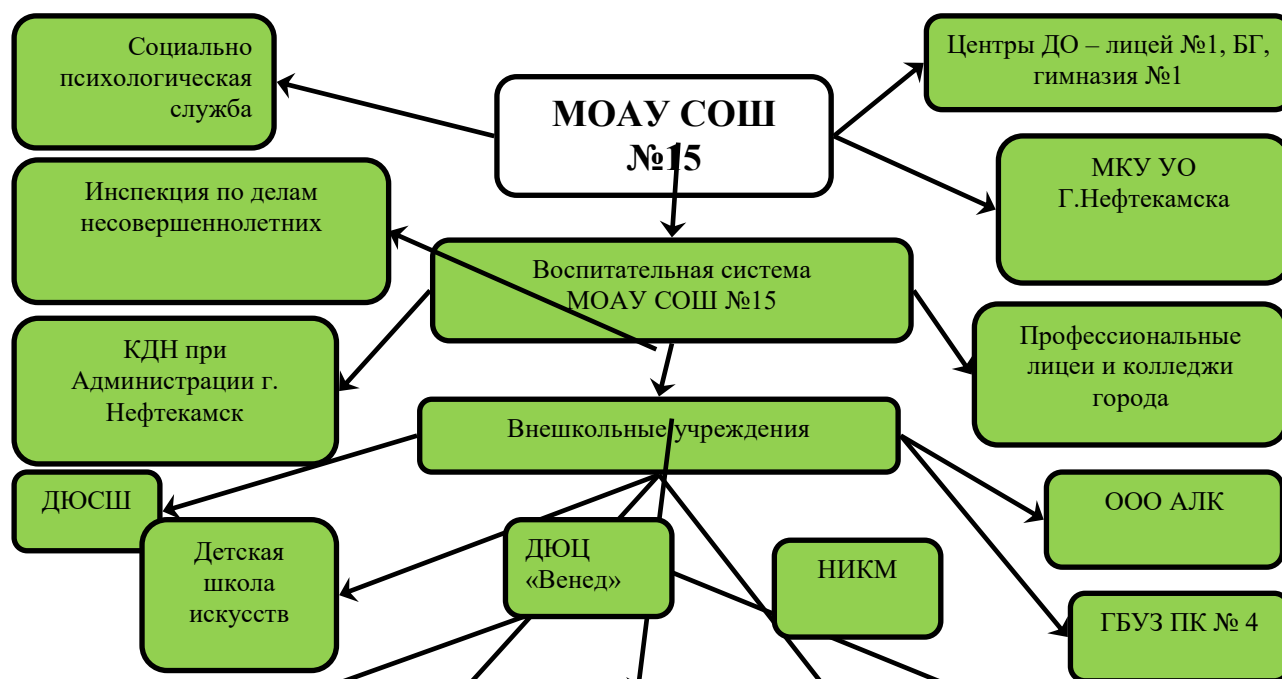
Социально психологическая служба

МОАУ СОШ №15

Центры ДО – лицей №1, БГ, гимназия №1

МКУ УО Г.Нефтекамска

Инспекция по делам несовершеннолетних

Воспитательная система МОАУ СОШ №15

КДН при Администрации г. Нефтекамск

Профессиональные лицеи и колледжи города

Внешкольные учреждения

ДЮСШ

ООО АЛК

Детская школа искусств

ДЮЦ «Венед»

НИКМ

ГБУЗ ПК № 4